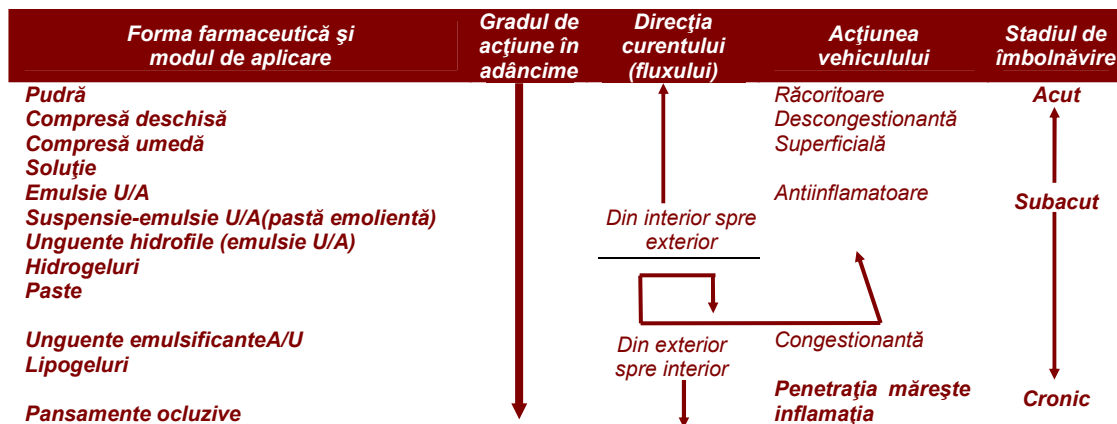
| Forma farmaceutică şi modul de aplicare | Gradul de acţiune în adâncime | Direcţia curentului (fluxului) | Acţiunea vehiculului | Stadiul de îmbolnăvire |
|---|---|---|---|---|
| Pudră<br>Compresă deschisă<br>Compresă umedă<br>Soluţie<br>Emulsie U/A<br>Suspensie-emulsie U/A(pastă emolientă)<br>Unguente hidrofile (emulsie U/A)<br>Hidrogeluri<br>Paste<br><br>Unguente emulsificanteA/U<br>Lipogeluri<br><br>Pansamente ocluzive | | Din interior spre exterior<br><br>Din exterior spre interior | Răcoritoare<br>Descongestionantă<br>Superficială<br><br>Antiinflamatoare<br><br>Congestionantă<br><br>Penetraţia măreşte inflamaţia | Acut<br><br>Subacut<br><br>Cronic |